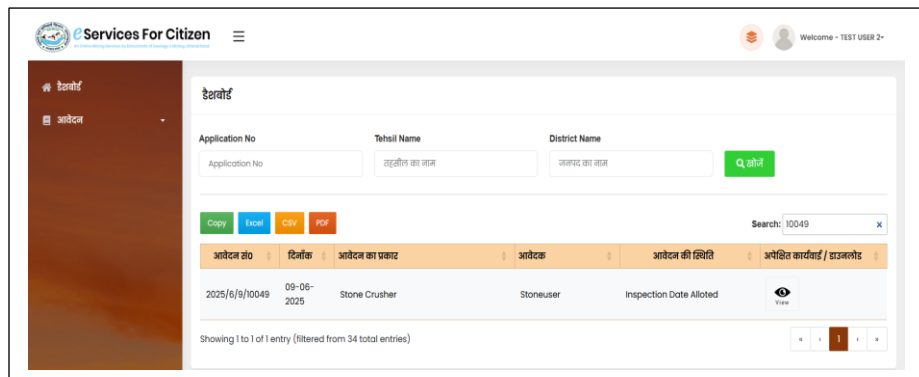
eServices For Citizen

An Online Mining Services by Directorate of Geology & Mining, Uttarakhand

Welcome - TEST USER 2

डैशबोर्ड
आवेदन

डैशबोर्ड

Application No
Application No

Tehsil Name
तहसील का नाम

District Name
जनपद का नाम

खोजें

Copy Excel CSV PDF

Search: 10049

| आवेदन सं0 | दिनांक | आवेदन का प्रकार | आवेदक | आवेदन की स्थिति | अपेक्षित कार्यवाई / डाउनलोड |
|---|---|---|---|---|---|
| 2025/6/9/10049 | 09-06-2025 | Stone Crusher | Stoneuser | Inspection Date Alloted | View |

Showing 1 to 1 of 1 entry (filtered from 34 total entries)

« ‹ 1 › »